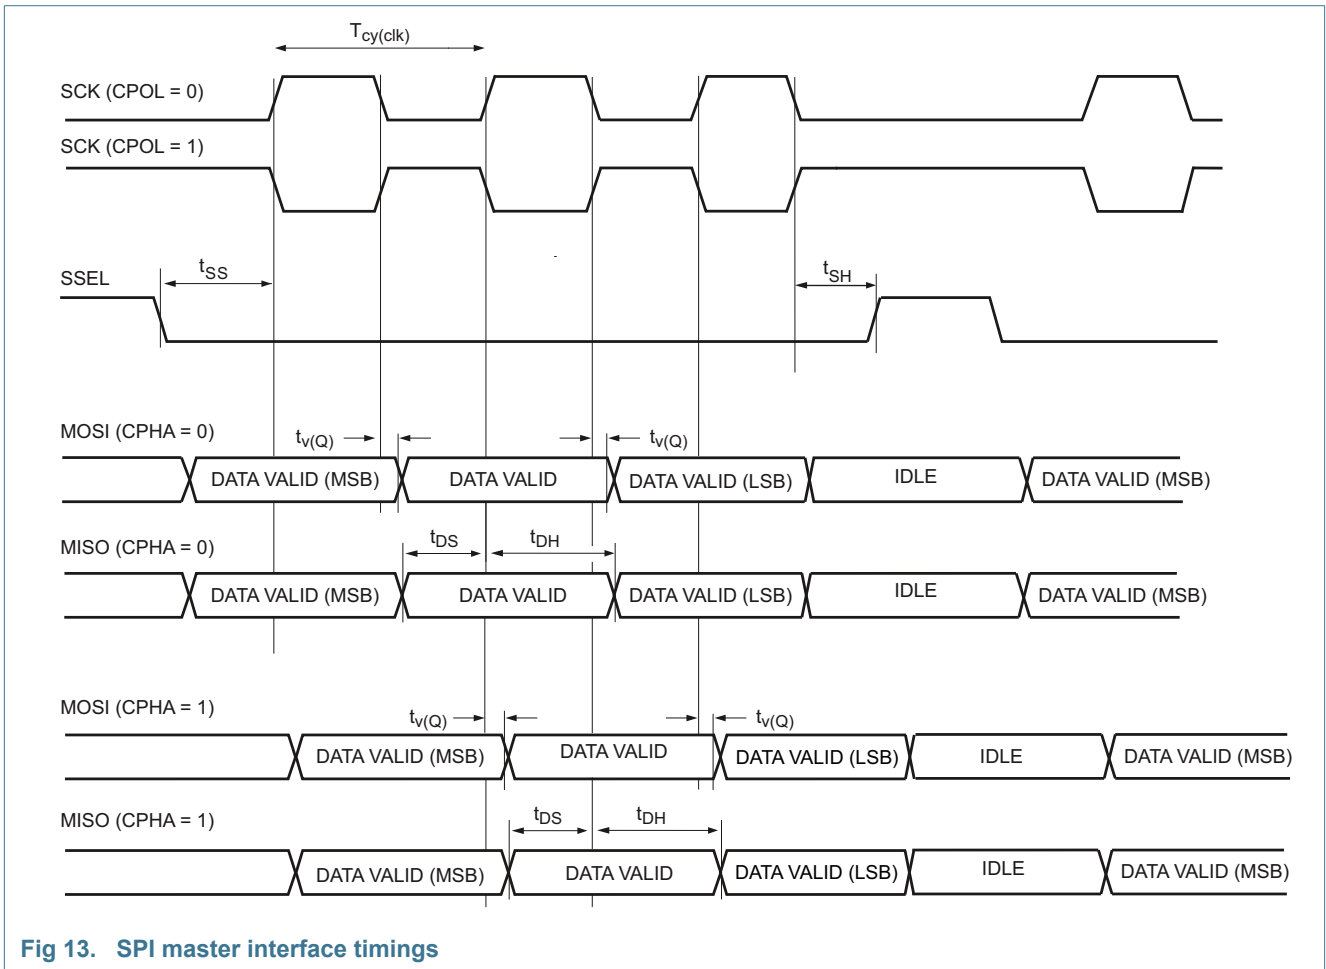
$T_{cy(clk)}$

SCK (CPOL = 0)

SCK (CPOL = 1)

SSEL

$t_{SS}$

$t_{SH}$

MOSI (CPHA = 0)

$t_{v(Q)}$

$t_{v(Q)}$

DATA VALID (MSB)

DATA VALID

DATA VALID (LSB)

IDLE

DATA VALID (MSB)

MISO (CPHA = 0)

$t_{DS}$

$t_{DH}$

DATA VALID (MSB)

DATA VALID

DATA VALID (LSB)

IDLE

DATA VALID (MSB)

MOSI (CPHA = 1)

$t_{v(Q)}$

$t_{v(Q)}$

DATA VALID (MSB)

DATA VALID

DATA VALID (LSB)

IDLE

DATA VALID (MSB)

MISO (CPHA = 1)

$t_{DS}$

$t_{DH}$

DATA VALID (MSB)

DATA VALID

DATA VALID (LSB)

IDLE

DATA VALID (MSB)

Fig 13. SPI master interface timings